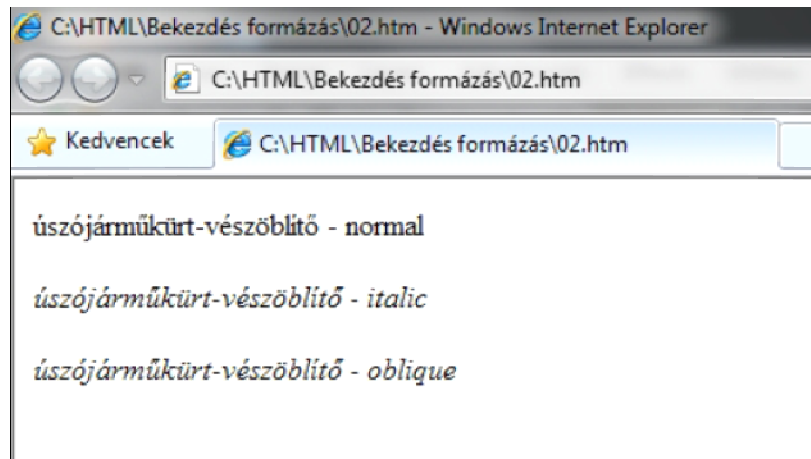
C:\HTML\Bekezdés formázás\02.htm - Windows Internet Explorer

C:\HTML\Bekezdés formázás\02.htm

Kedvencek

C:\HTML\Bekezdés formázás\02.htm

úszójárműkürt-vészöblítő - normal

úszójárműkürt-vészöblítő - italic

úszójárműkürt-vészöblítő - oblique